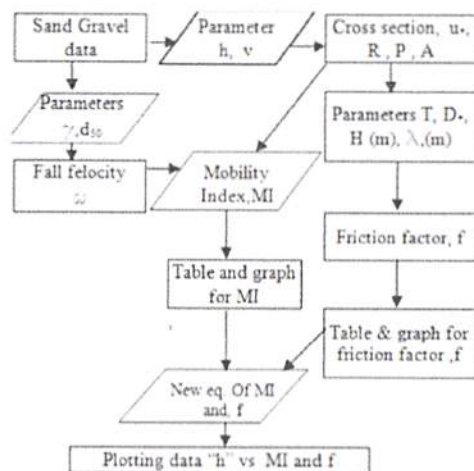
Sand Gravel data

Parameter h, v

Cross section, $u_*$, R, P, A

Parameters $\gamma, d_{50}$

Parameters T, $D_*$, H (m), $\lambda$,(m)

Fall felocity $\omega$

Mobility Index, MI

Friction factor, f

Table and graph for MI

Table & graph for friction factor ,f

New eq. Of MI and, f

Plotting data "h" vs MI and f